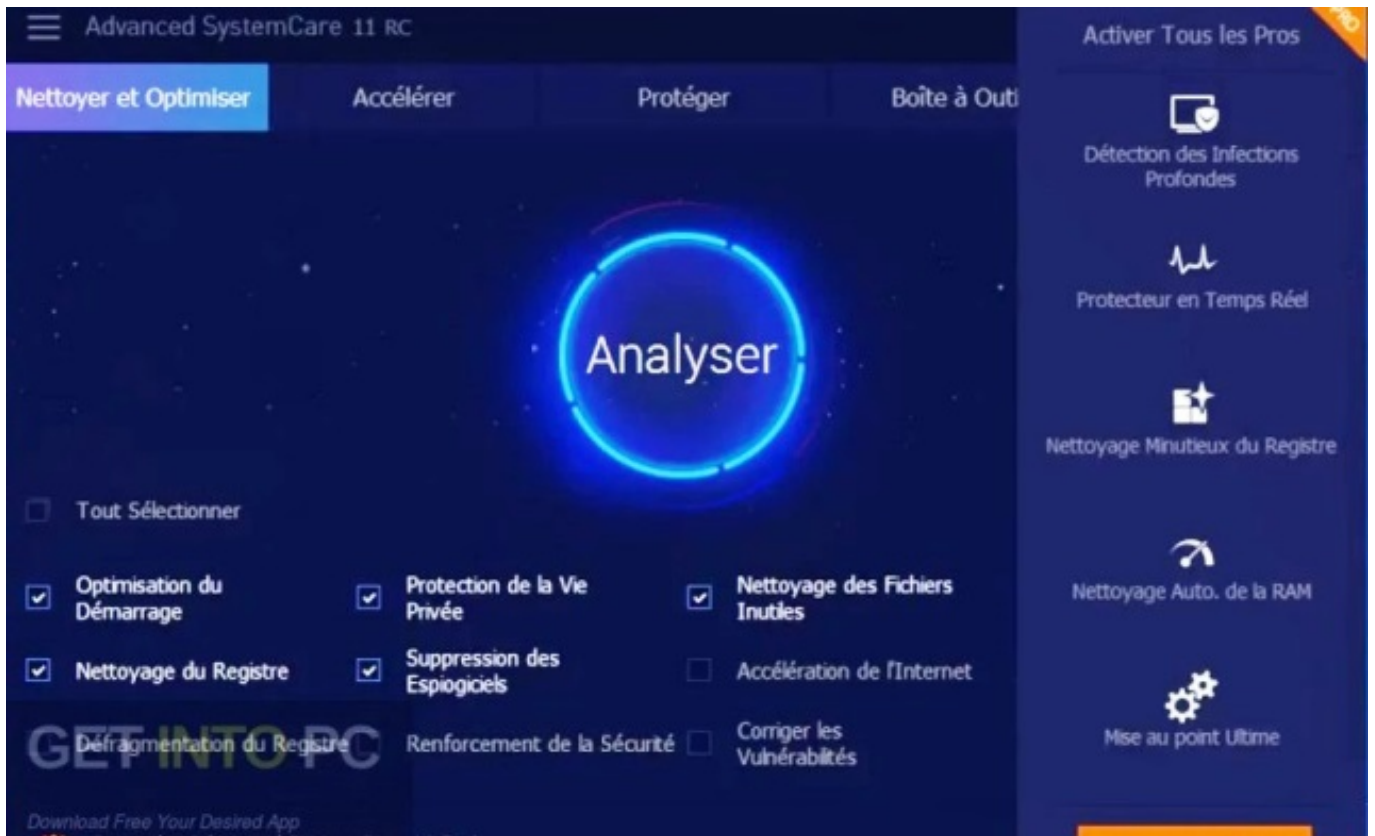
Advanced SystemCare 11 RC

Nettoyer et Optimiser | Accélérer | Protéger | Boîte à Outi

Activer Tous les Pros

PRO

Détection des Infections Profondes

Protecteur en Temps Réel

Nettoyage Minutieux du Registre

Nettoyage Auto. de la RAM

Mise au point Ultime

Analyser

Tout Sélectionner

Optimisation du Démarrage

Protection de la Vie Privée

Nettoyage des Fichiers Inutiles

Nettoyage du Registre

Suppression des Espiogiciels

Accélération de l'Internet

Défragmentation du Registre

Renforcement de la Sécurité

Corriger les Vulnérabilités

GET INTO PC

Download Free Your Desired App